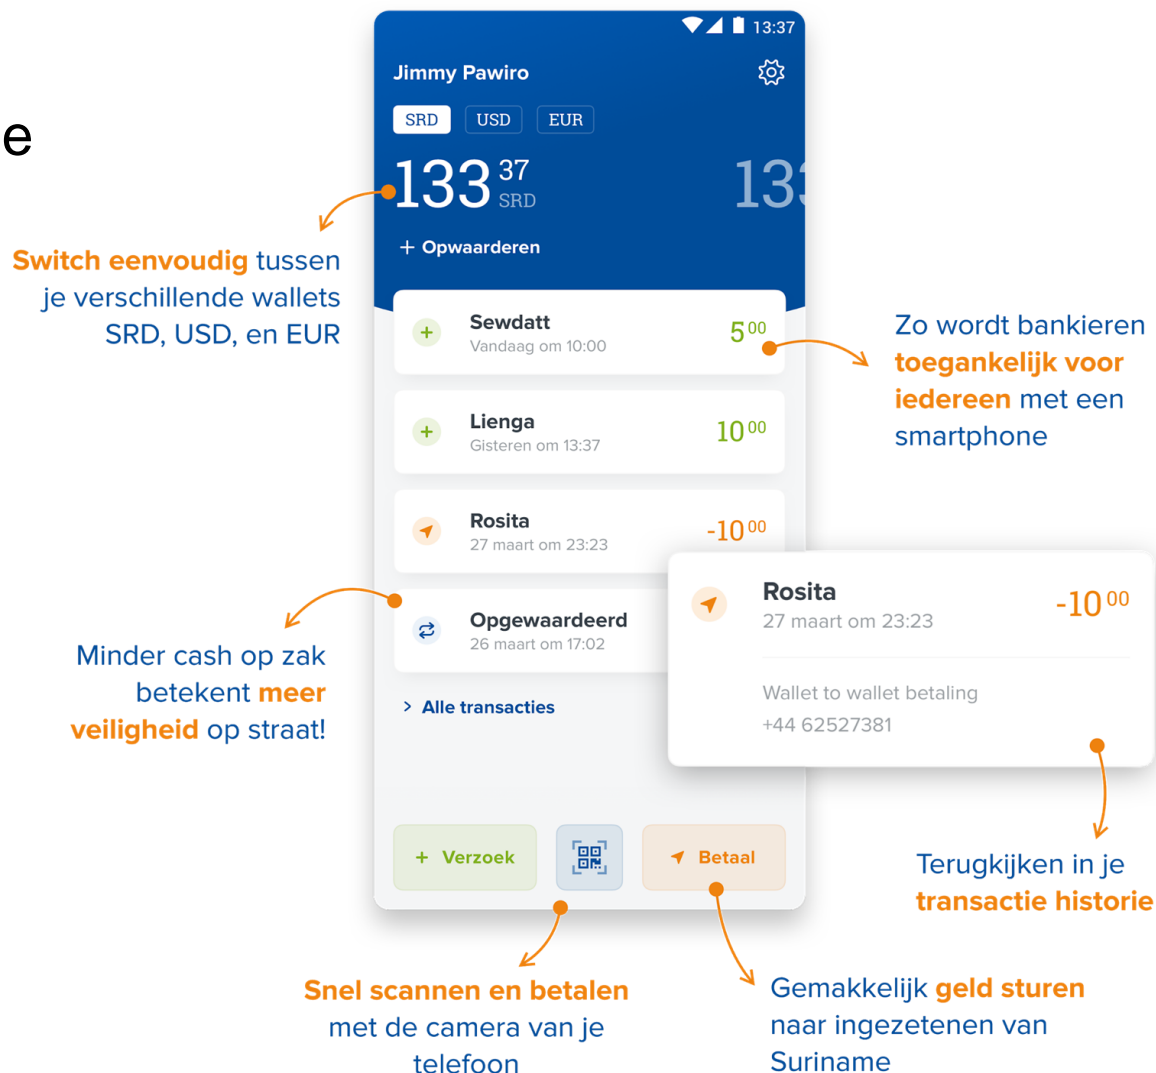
e

13:37

Jimmy Pawiro

SRD USD EUR

$133^{37}$ SRD

13

+ Opwaarderen

Switch eenvoudig tussen je verschillende wallets SRD, USD, en EUR

+ Sewdatt
Vandaag om 10:00
$5^{00}$

Zo wordt bankieren toegankelijk voor iedereen met een smartphone

+ Lienga
Gisteren om 13:37
$10^{00}$

Rosita
27 maart om 23:23
$-10^{00}$

Opgewaardeerd
26 maart om 17:02

Rosita
27 maart om 23:23
$-10^{00}$

Wallet to wallet betaling
+44 62527381

Minder cash op zak betekent meer veiligheid op straat!

> Alle transacties

+ Verzoek

Betaal

Terugkijken in je transactie historie

Snel scannen en betalen met de camera van je telefoon

Gemakkelijk geld sturen naar ingezetenen van Suriname